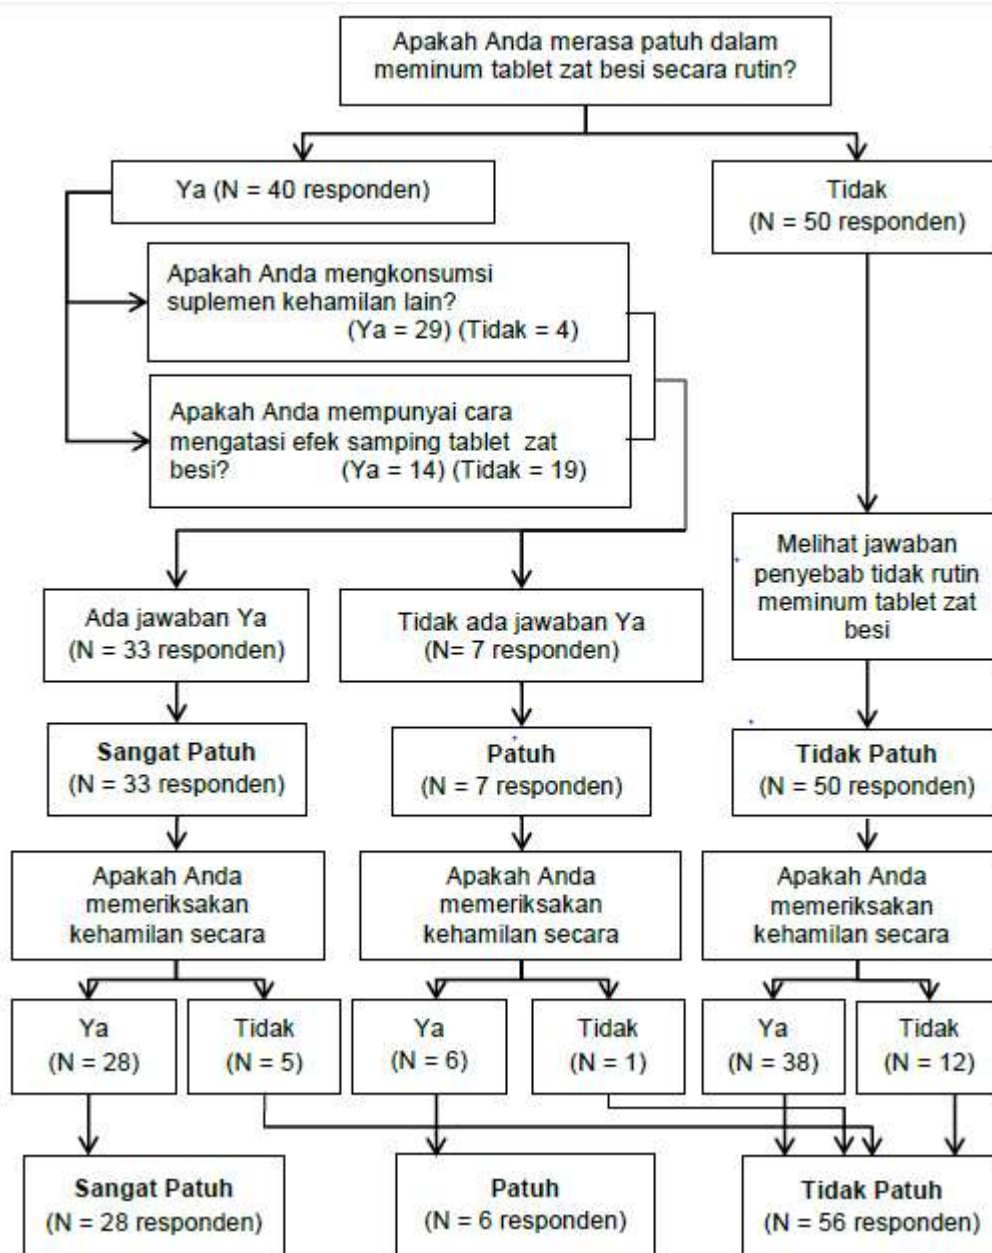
Apakah Anda merasa patuh dalam meminum tablet zat besi secara rutin?

Ya (N = 40 responden)

Tidak (N = 50 responden)

Apakah Anda mengkonsumsi suplemen kehamilan lain? (Ya = 29) (Tidak = 4)

Apakah Anda mempunyai cara mengatasi efek samping tablet zat besi? (Ya = 14) (Tidak = 19)

Melihat jawaban penyebab tidak rutin meminum tablet zat besi

Ada jawaban Ya (N = 33 responden)

Tidak ada jawaban Ya (N= 7 responden)

**Sangat Patuh** (N = 33 responden)

**Patuh** (N = 7 responden)

**Tidak Patuh** (N = 50 responden)

Apakah Anda memeriksakan kehamilan secara

Apakah Anda memeriksakan kehamilan secara

Apakah Anda memeriksakan kehamilan secara

Ya (N = 28)

Tidak (N = 5)

Ya (N = 6)

Tidak (N = 1)

Ya (N = 38)

Tidak (N = 12)

**Sangat Patuh** (N = 28 responden)

**Patuh** (N = 6 responden)

**Tidak Patuh** (N = 56 responden)